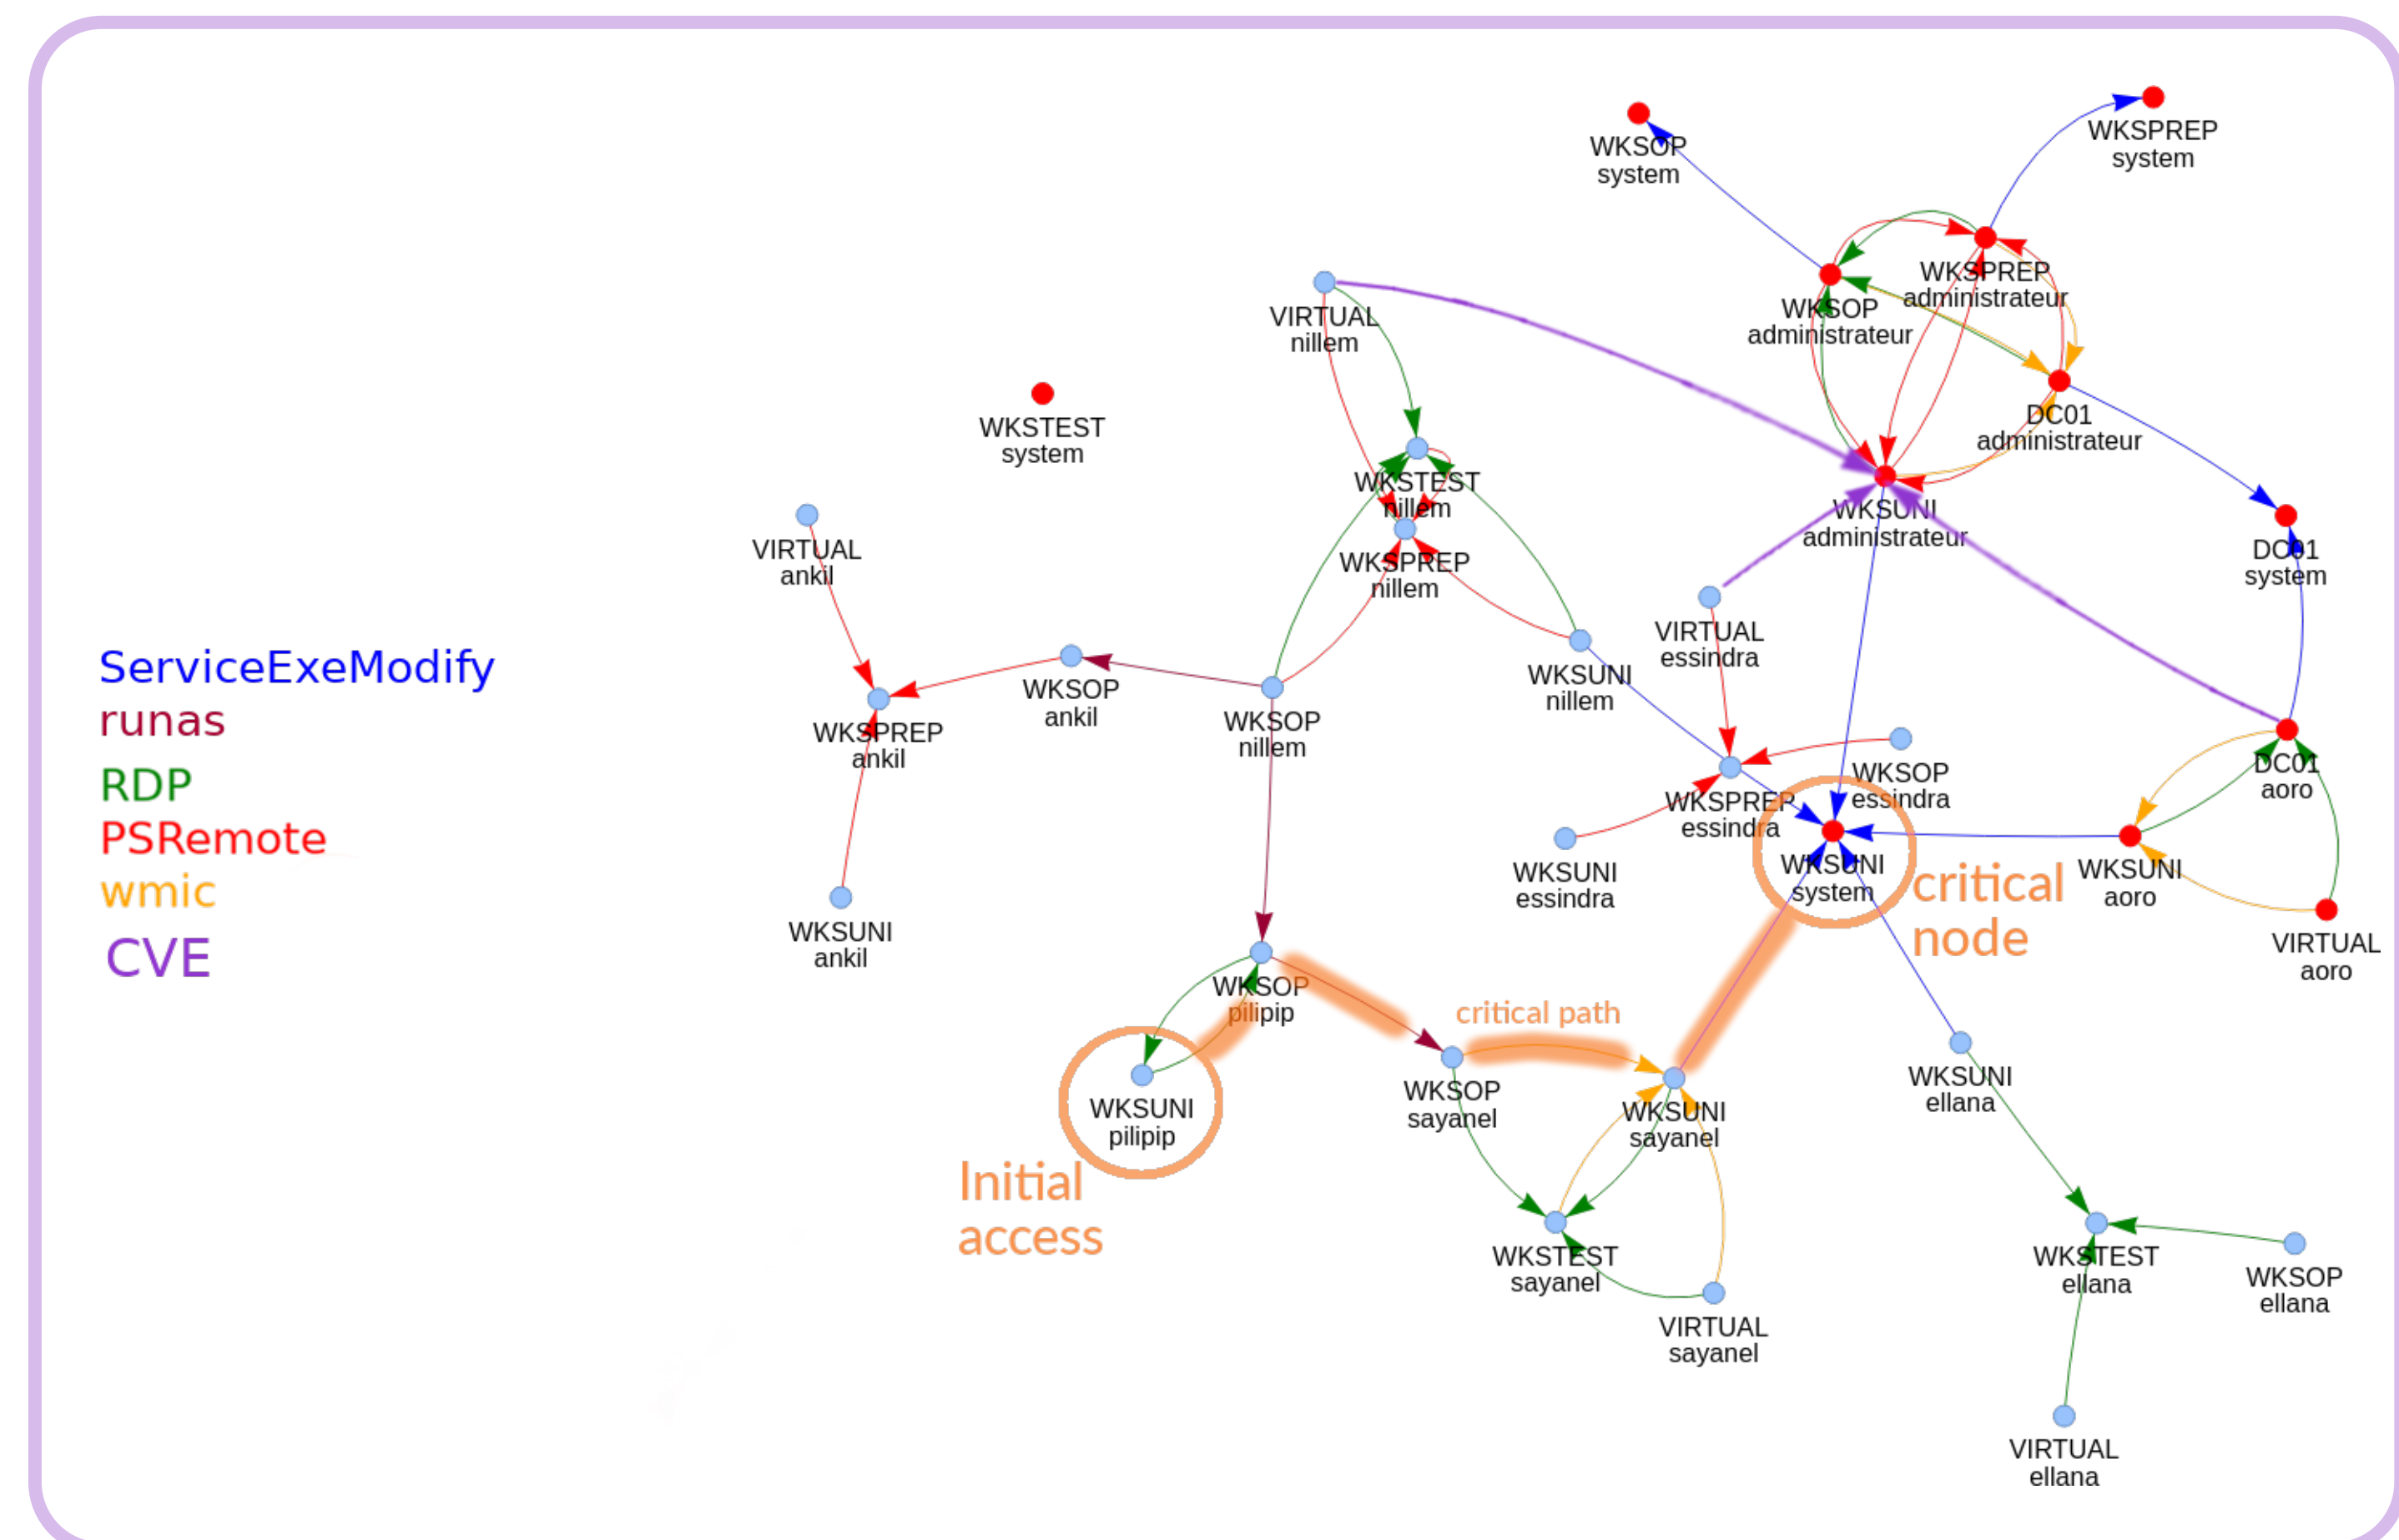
ServiceExeModify
runas
RDP
PSRemote
wmic
CVE

WKSOP system
WKSPREP system
WKSPREP administrateur
WKSOP administrateur
DC01 administrateur
VIRTUAL nillem
WKSTEST system
WKSTEST nillem
WKSUNI administrateur
DC01 system
VIRTUAL ankil
WKSPREP nillem
VIRTUAL essindra
WKSOP ankil
WKSOP nillem
WKSUNI nillem
WKSPREP ankil
WKSOP essindra
WKSPREP essindra
DC01 aoro
WKSUNI essindra
WKSUNI system
critical node
WKSUNI aoro
WKSUNI ankil
VIRTUAL aoro
WKSOP pilipip
critical path
WKSOP sayanel
WKSUNI sayanel
WKSUNI ellana
WKSUNI pilipip
Initial access
WKSTEST sayanel
WKSTEST ellana
WKSOP ellana
VIRTUAL sayanel
VIRTUAL ellana